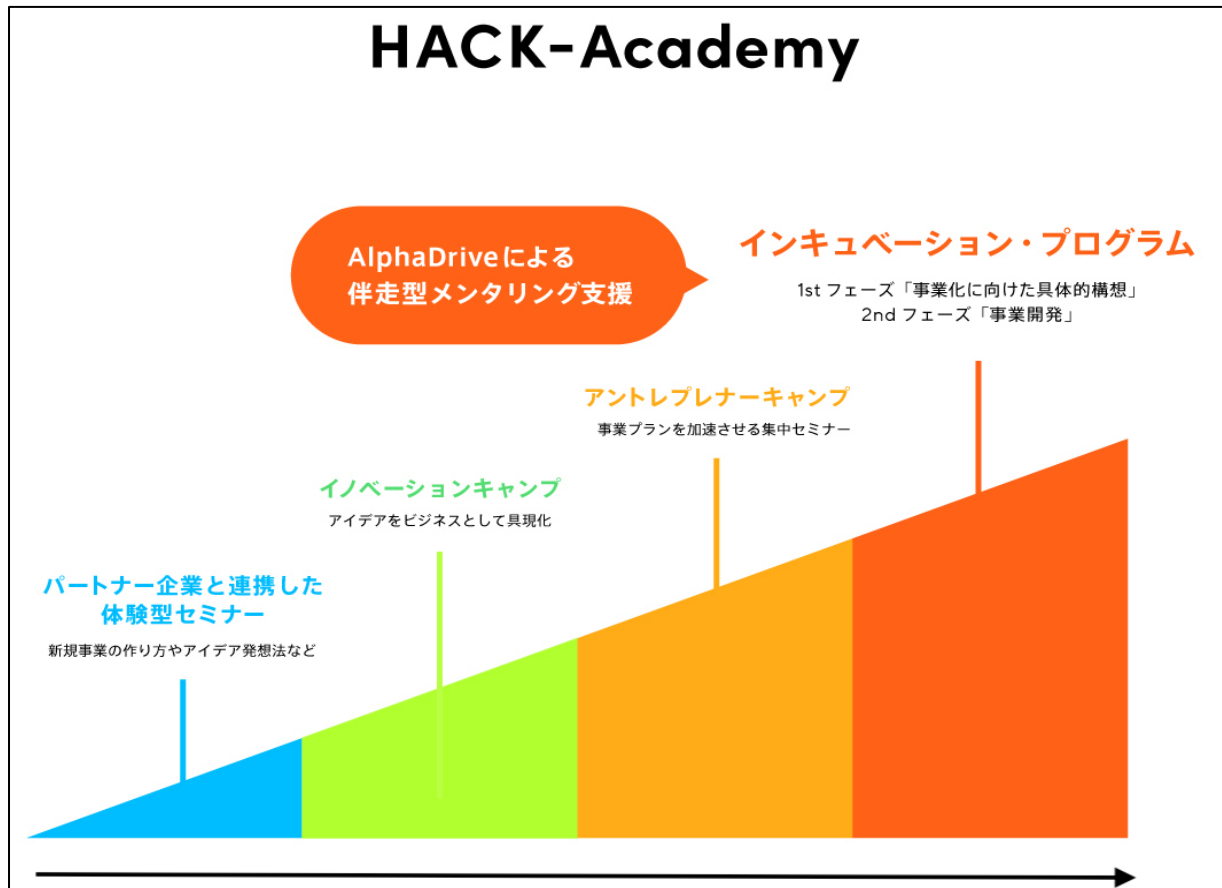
HACK-Academy

AlphaDriveによる
伴走型メンタリング支援

インキュベーション・プログラム

1st フェーズ「事業化に向けた具体的構想」
2nd フェーズ「事業開発」

アントレプレナーキャンプ

事業プランを加速させる集中セミナー

イノベーションキャンプ

アイデアをビジネスとして具現化

パートナー企業と連携した
体験型セミナー

新規事業の作り方やアイデア発想法など